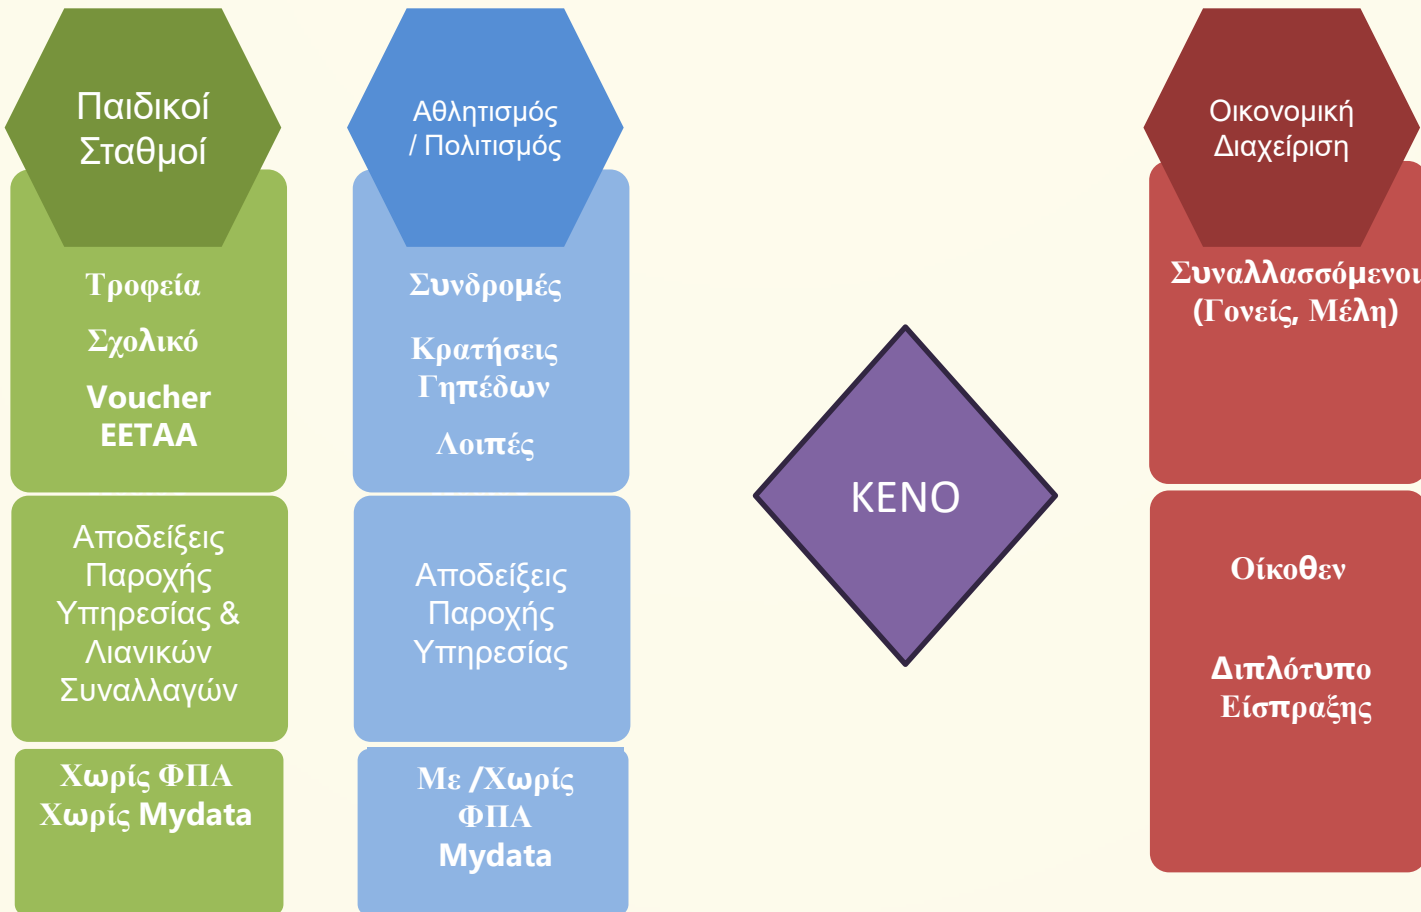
Παιδικοί Σταθμοί

Τροφεία

Σχολικό

Voucher ΕΕΤΑΑ

Αποδείξεις Παροχής Υπηρεσίας & Λιανικών Συναλλαγών

Χωρίς ΦΠΑ Χωρίς Mydata

Αθλητισμός / Πολιτισμός

Συνδρομές

Κρατήσεις Γηπέδων

Λοιπές

Αποδείξεις Παροχής Υπηρεσίας

Με /Χωρίς ΦΠΑ Mydata

ΚΕΝΟ

Οικονομική Διαχείριση

Συναλλασσόμενοι (Γονείς, Μέλη)

Οίκοθεν

Διπλότυπο Είσπραξης